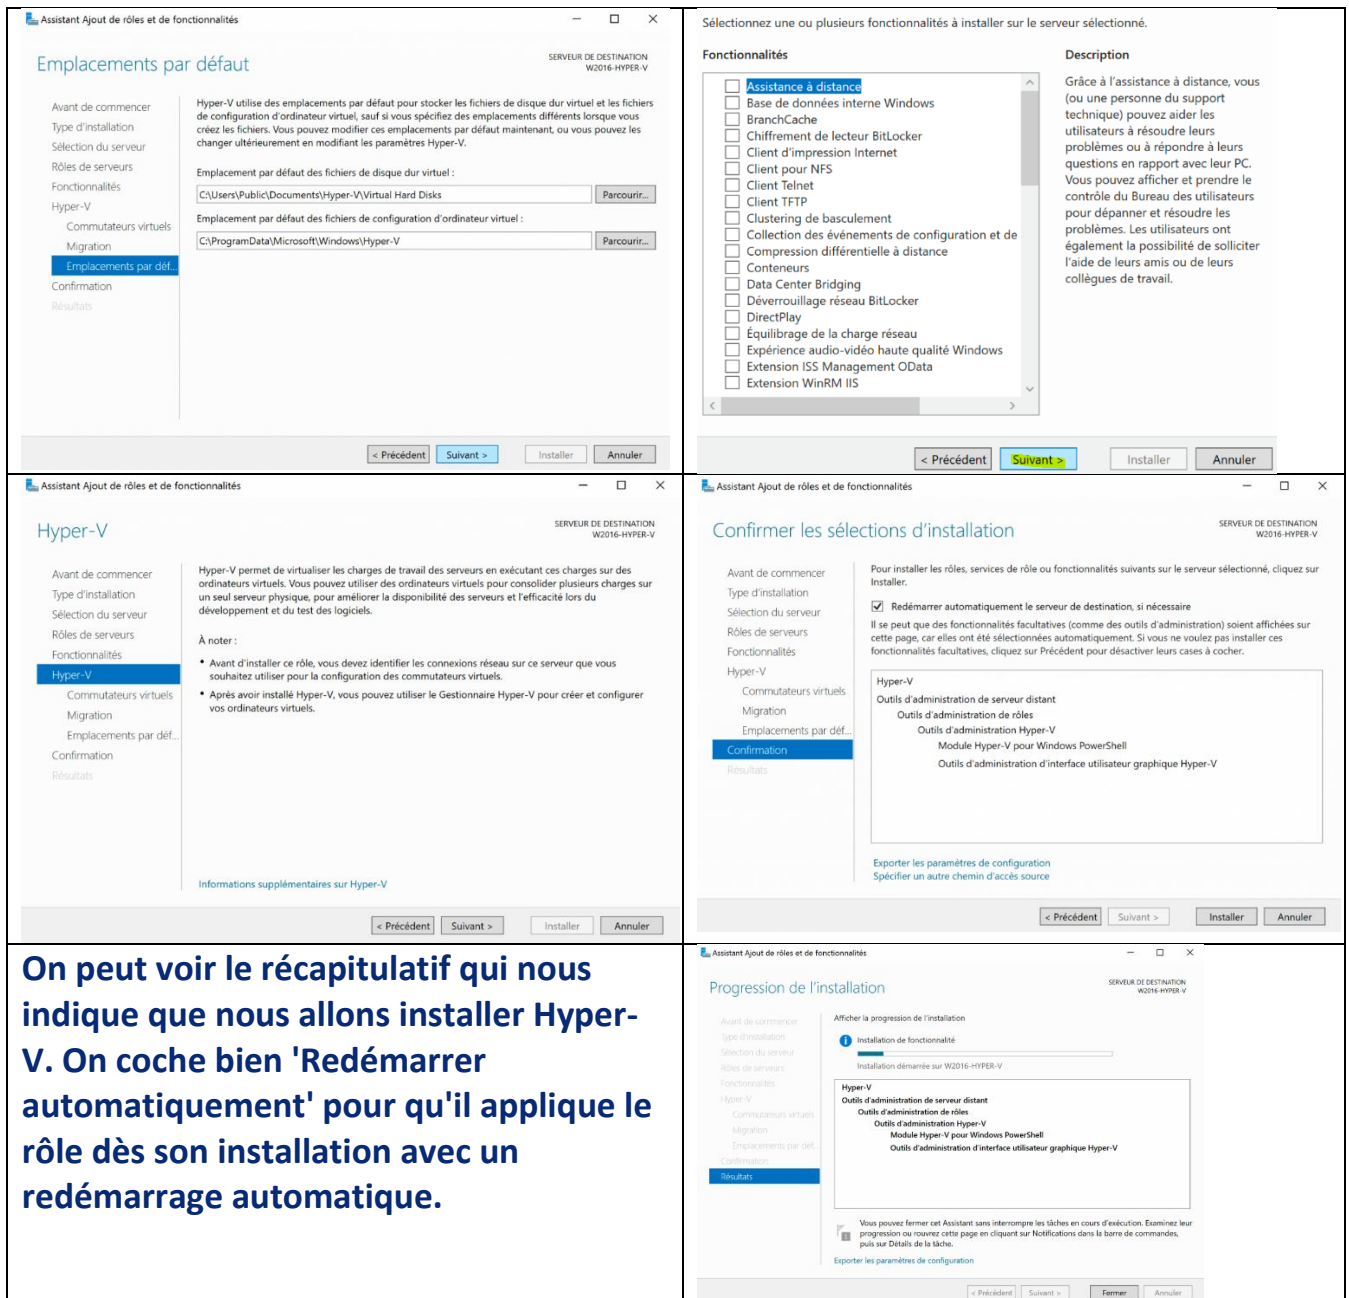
Assistant Ajout de rôles et de fonctionnalités

Emplacements par défaut

SERVEUR DE DESTINATION
W2016-HYPER-V

Avant de commencer
Type d'installation
Sélection du serveur
Rôles de serveurs
Fonctionnalités
Hyper-V
Commutateurs virtuels
Migration
Emplacements par déf...
Confirmation
Résultats

Hyper-V utilise des emplacements par défaut pour stocker les fichiers de disque dur virtuel et les fichiers de configuration d'ordinateur virtuel, sauf si vous spécifiez des emplacements différents lorsque vous créez les fichiers. Vous pouvez modifier ces emplacements par défaut maintenant, ou vous pouvez les changer ultérieurement en modifiant les paramètres Hyper-V.

Emplacement par défaut des fichiers de disque dur virtuel :
C:\Users\Public\Documents\Hyper-V\Virtual Hard Disks
Parcourir...

Emplacement par défaut des fichiers de configuration d'ordinateur virtuel :
C:\ProgramData\Microsoft\Windows\Hyper-V
Parcourir...

< Précédent | Suivant > | Installer | Annuler

Sélectionnez une ou plusieurs fonctionnalités à installer sur le serveur sélectionné.

Fonctionnalités

Assistance à distance
Base de données interne Windows
BranchCache
Chiffrement de lecteur BitLocker
Client d'impression Internet
Client pour NFS
Client Telnet
Client TFTP
Clustering de basculement
Collection des événements de configuration et de
Compression différentielle à distance
Conteneurs
Data Center Bridging
Déverrouillage réseau BitLocker
DirectPlay
Équilibrage de la charge réseau
Expérience audio-vidéo haute qualité Windows
Extension ISS Management OData
Extension WinRM IIS

Description

Grâce à l'assistance à distance, vous (ou une personne du support technique) pouvez aider les utilisateurs à résoudre leurs problèmes ou à répondre à leurs questions en rapport avec leur PC. Vous pouvez afficher et prendre le contrôle du Bureau des utilisateurs pour dépanner et résoudre les problèmes. Les utilisateurs ont également la possibilité de solliciter l'aide de leurs amis ou de leurs collègues de travail.

< Précédent | Suivant > | Installer | Annuler

Assistant Ajout de rôles et de fonctionnalités

Hyper-V

SERVEUR DE DESTINATION
W2016-HYPER-V

Avant de commencer
Type d'installation
Sélection du serveur
Rôles de serveurs
Fonctionnalités
Hyper-V
Commutateurs virtuels
Migration
Emplacements par déf...
Confirmation
Résultats

Hyper-V permet de virtualiser les charges de travail des serveurs en exécutant ces charges sur des ordinateurs virtuels. Vous pouvez utiliser des ordinateurs virtuels pour consolider plusieurs charges sur un seul serveur physique, pour améliorer la disponibilité des serveurs et l'efficacité lors du développement et du test des logiciels.

À noter :

• Avant d'installer ce rôle, vous devez identifier les connexions réseau sur ce serveur que vous souhaitez utiliser pour la configuration des commutateurs virtuels.
• Après avoir installé Hyper-V, vous pouvez utiliser le Gestionnaire Hyper-V pour créer et configurer vos ordinateurs virtuels.

Informations supplémentaires sur Hyper-V

< Précédent | Suivant > | Installer | Annuler

Assistant Ajout de rôles et de fonctionnalités

Confirmer les sélections d'installation

SERVEUR DE DESTINATION
W2016-HYPER-V

Avant de commencer
Type d'installation
Sélection du serveur
Rôles de serveurs
Fonctionnalités
Hyper-V
Commutateurs virtuels
Migration
Emplacements par déf...
Confirmation
Résultats

Pour installer les rôles, services de rôle ou fonctionnalités suivants sur le serveur sélectionné, cliquez sur Installer.

Redémarrer automatiquement le serveur de destination, si nécessaire

Il se peut que des fonctionnalités facultatives (comme des outils d'administration) soient affichées sur cette page, car elles ont été sélectionnées automatiquement. Si vous ne voulez pas installer ces fonctionnalités facultatives, cliquez sur Précédent pour désactiver leurs cases à cocher.

Hyper-V
Outils d'administration de serveur distant
Outils d'administration de rôles
Outils d'administration Hyper-V
Module Hyper-V pour Windows PowerShell
Outils d'administration d'interface utilisateur graphique Hyper-V

Exporter les paramètres de configuration
Spécifier un autre chemin d'accès source

< Précédent | Suivant > | Installer | Annuler

On peut voir le récapitulatif qui nous indique que nous allons installer Hyper-V. On coche bien 'Redémarrer automatiquement' pour qu'il applique le rôle dès son installation avec un redémarrage automatique.

Assistant Ajout de rôles et de fonctionnalités

Progression de l'installation

SERVEUR DE DESTINATION
W2016-HYPER-V

Avant de commencer
Type d'installation
Sélection du serveur
Rôles de serveurs
Fonctionnalités
Hyper-V
Commutateurs virtuels
Migration
Emplacements par déf...
Confirmation
Résultats

Afficher la progression de l'installation

Installation de fonctionnalité

Installation démarrée sur W2016-HYPER-V

Hyper-V
Outils d'administration de serveur distant
Outils d'administration de rôles
Outils d'administration Hyper-V
Module Hyper-V pour Windows PowerShell
Outils d'administration d'interface utilisateur graphique Hyper-V

Vous pouvez fermer cet Assistant sans interrompre les tâches en cours d'exécution. Examinez leur progression ou rouvrez cette page en cliquant sur Notifications dans la barre de commandes, puis sur Détails de la tâche.

Exporter les paramètres de configuration

< Précédent | Suivant > | Fermer | Annuler